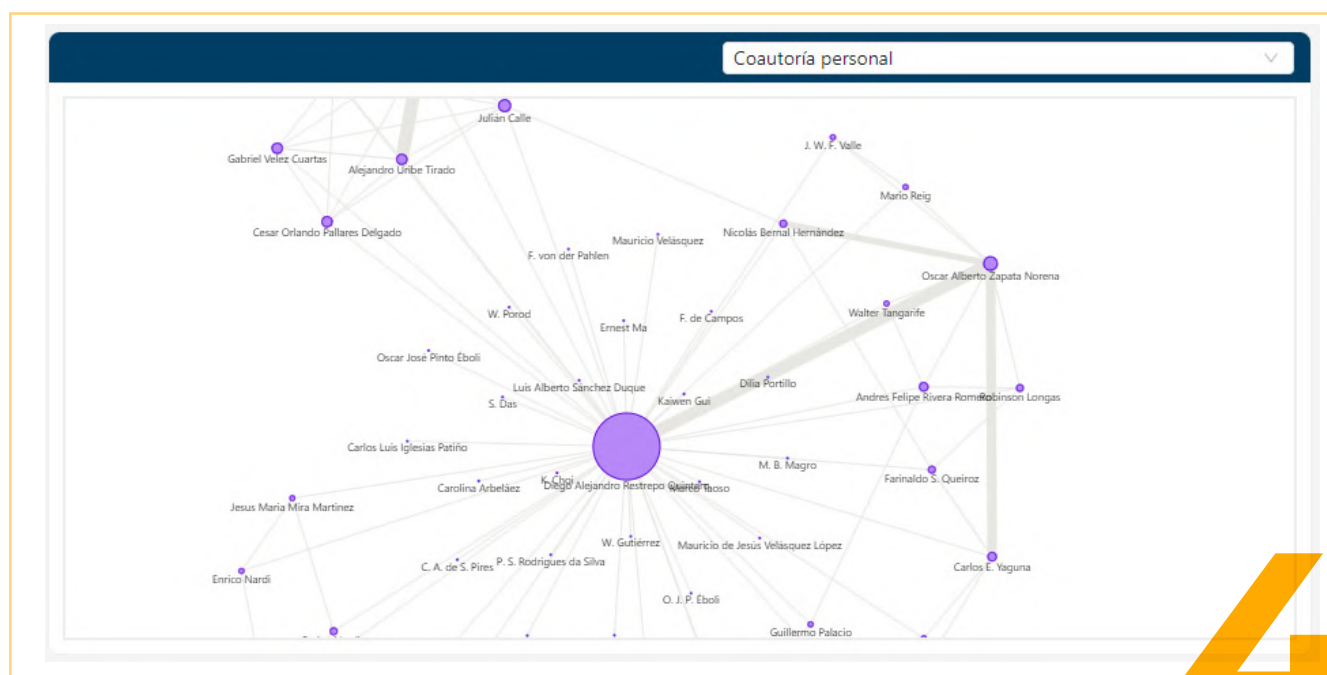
Coautoría personal

Julián Calle
Gabriel Velez Cuartas
Alejandro Uribe Tirado
Cesar Orlando Pallares Delgado
J. W. F. Valle
Mario Reig
Nicolás Bernal Hernández
Oscar Alberto Zapata Norena
Mauricio Velásquez
F. von der Pahlen
W. Porod
Ernest Ma
F. de Campos
Walter Tangarife
Oscar Jose Pinto Éboli
Luis Alberto Sanchez Duque
S. Das
Kaiwen Gui
Dilia Portillo
Andres Felipe Rivera Romero
Robinson Longas
Carlos Luis Iglesias Patiño
M. B. Magro
Farinaldo S. Queiroz
K. Choi
Diego Alejandro Restrepo Quintero
Marco Taoso
Carolina Arbeláez
Jesus Maria Mira Martinez
W. Gutiérrez
Mauricio de Jesús Velásquez López
C. A. de S. Pires
P. S. Rodrigues da Silva
Carlos E. Yaguna
Enrico Nardi
O. J. P. Éboli
Guillermo Palacio